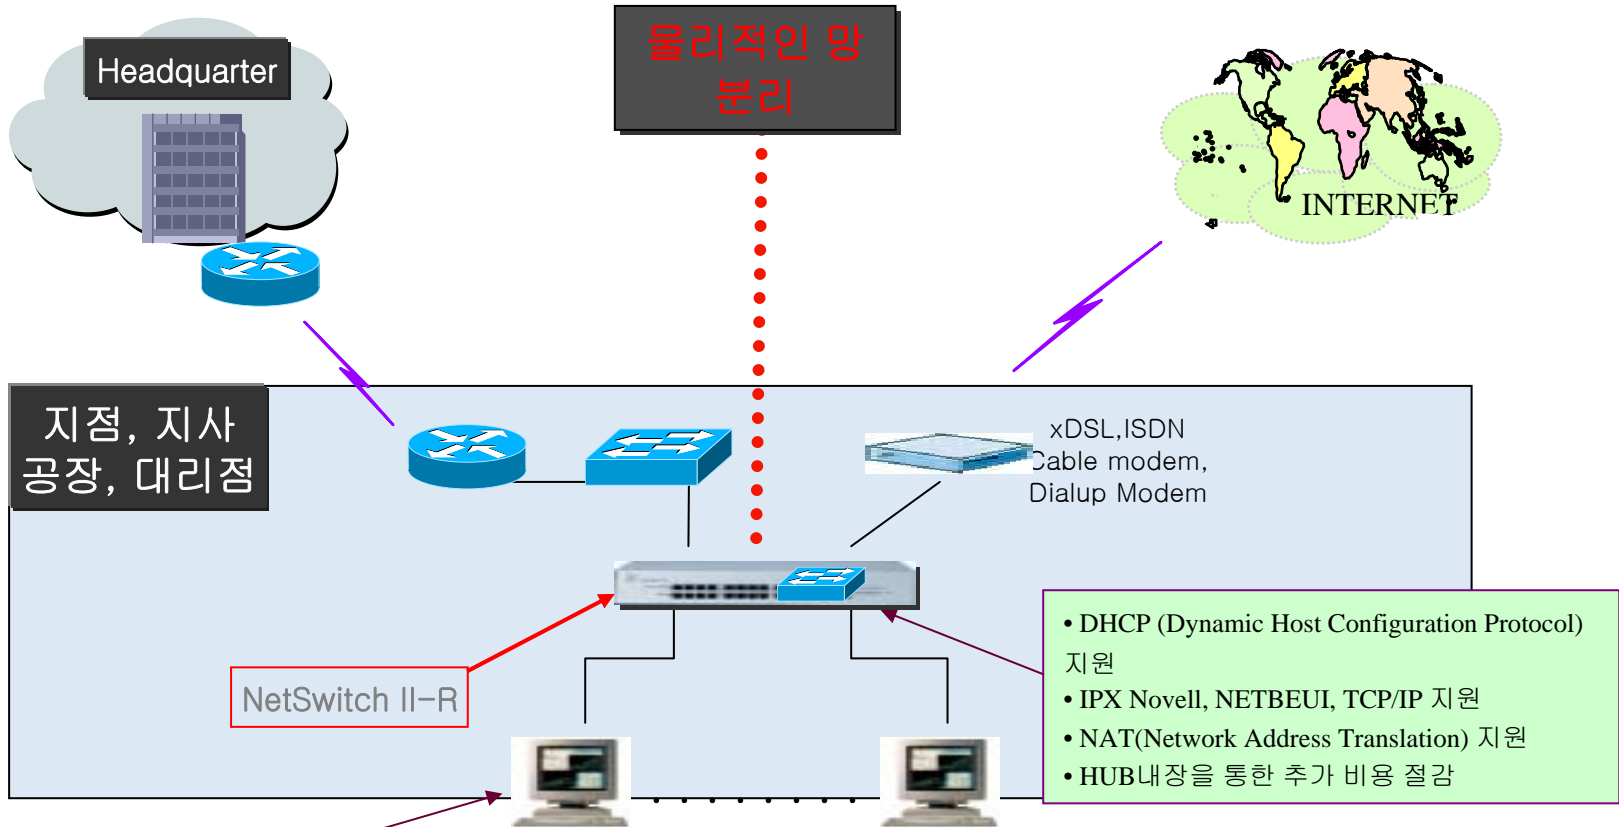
Headquarter

물리적인 망 분리

INTERNET

지점, 지사 공장, 대리점

xDSL,ISDN Cable modem, Dialup Modem

NetSwitch II-R

• DHCP (Dynamic Host Configuration Protocol) 지원
• IPX Novell, NETBEUI, TCP/IP 지원
• NAT(Network Address Translation) 지원
• HUB내장을 통한 추가 비용 절감